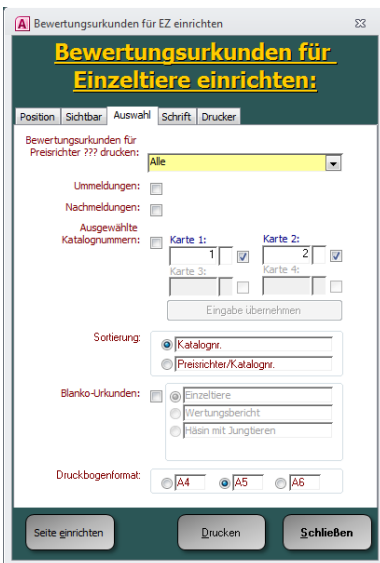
Bewertungsurkunden für EZ einrichten

Bewertungsurkunden für Einzeltiere einrichten:

Position | Sichtbar | Auswahl | Schrift | Drucker

Bewertungsurkunden für Preisrichter ??? drucken: Alle

Ummeldungen:

Nachmeldungen:

Ausgewählte Katalognummern:

Karte 1: 1
Karte 2: 2
Karte 3:
Karte 4:

Eingabe übernehmen

Sortierung:
Katalognr.
Preisrichter/Katalognr.

Blanko-Urkunden:
Einzeltiere
Wertungsbericht
Häsin mit Jungtieren

Druckbogenformat:
A4
A5
A6

Seite einrichten
Drucken
Schließen